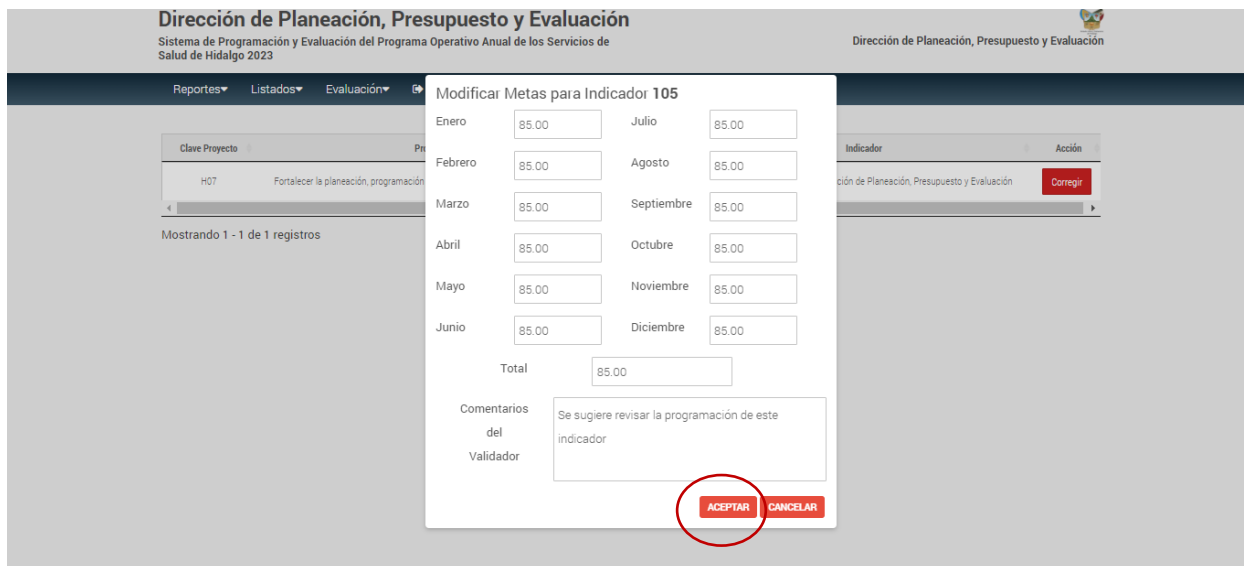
Dirección de Planeación, Presupuesto y Evaluación
Sistema de Programación y Evaluación del Programa Operativo Anual de los Servicios de Salud de Hidalgo 2023

Dirección de Planeación, Presupuesto y Evaluación

Reportes Listados Evaluación

| Clave Proyecto | Pr | Indicador | Acción |
|---|---|---|---|
| H07 | Fortalecer la planeación, programación | ción de Planeación, Presupuesto y Evaluación | Corregir |

Mostrando 1 - 1 de 1 registros

Modificar Metas para Indicador **105**

Enero 85.00
Julio 85.00
Febrero 85.00
Agosto 85.00
Marzo 85.00
Septiembre 85.00
Abril 85.00
Octubre 85.00
Mayo 85.00
Noviembre 85.00
Junio 85.00
Diciembre 85.00

Total 85.00

Comentarios del Validador
Se sugiere revisar la programación de este indicador

ACEPTAR CANCELAR